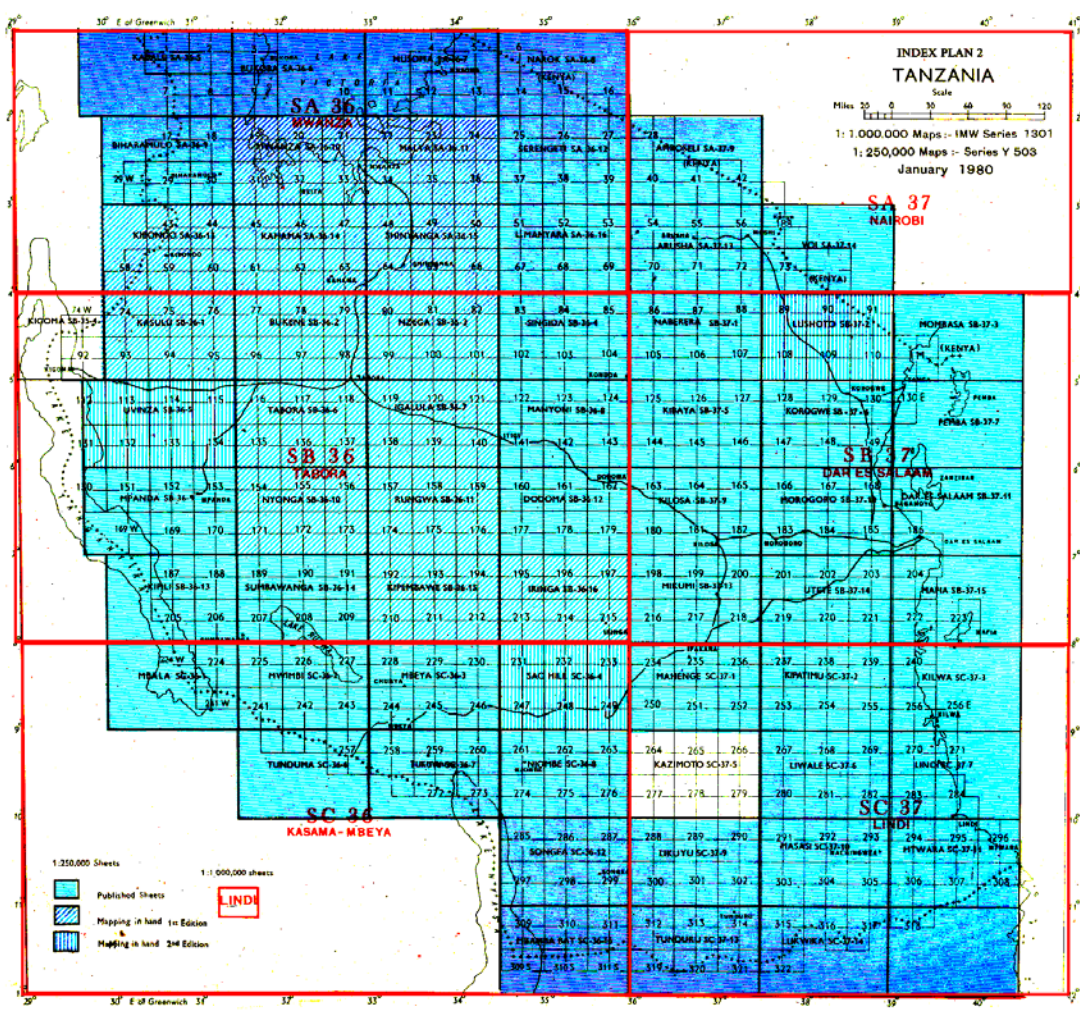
INDEX PLAN 2
TANZANIA
Scale
Miles 20 0 20 40 80 120
1: 1,000,000 Maps :- IMW Series 1301
1: 250,000 Maps :- Series Y 503
January 1980

30° E of Greenwich 31° 32° 33° 34° 35° 36° 37° 38° 39° 40° 41°

SA 36
MWANZA

SA 37
NAIROBI

SB 36
TABORA

SB 37
DAR ES SALAAM

SC 36
KASAMA - MBEYA

SC 37
LINDI

KARAGWE SA-36-5
BUKOBA SA-36-6
MUSOMA SA-36-7
NAROK SA-36-8
(KENYA)
BIHARAMULO SA-36-9
MWANZA SA-36-10
MALYA SA-36-11
SERENGETI SA-36-12
APRONELI SA-37-9
(KENYA)
KIBONDO SA-36-13
KAHAMA SA-36-14
SHINYANGA SA-36-15
LIMANTARA SA-36-16
ARUSHA SA-37-13
VOI SA-37-14
(KENYA)
KIGOMA SB-35-4
KASULU SB-36-1
BUKENE SB-36-2
NZEGA SB-36-3
SINGIDA SB-36-4
NABERERA SB-37-1
LUSHOTO SB-37-2
MOMBASA SB-37-3
(KENYA)
PEMBA
UVINZA SB-36-5
TABORA SB-36-6
ISSALULA SB-36-7
MANYONI SB-36-8
KIBAYA SB-37-5
KOROGWE SB-37-6
PEMBA SB-37-7
MPANDA SB-36-9
NYONGA SB-36-10
RUNGWA SB-36-11
DODOMA SB-36-12
KILOSA SB-37-9
MOROGORO SB-37-10
DAR ES SALAAM SB-37-11
ZANZIBAR
BAGAMOYO
KIPILI SB-36-13
SUMBAWANGA SB-36-14
KIPEMBAWE SB-36-15
IRINGA SB-36-16
MIKUMI SB-37-13
UTETE SB-37-14
MAFIA SB-37-15
MAFIA
MBALA SC-36-1
MWIMBI SC-36-2
MBEYA SC-36-3
SAO HILL SC-36-4
MAHENGE SC-37-1
KIPATIMU SC-37-2
KILWA SC-37-3
KILWA
TUNDUMA SC-36-6
TUKUYU SC-36-7
NJOMBE SC-36-8
KAZIMOTO SC-37-5
LIWALE SC-37-6
LINDI SC-37-7
SONGEA SC-36-12
DIKUYU SC-37-9
MASASI SC-37-10
MTWARA SC-37-11
MBAMBA BAY SC-36-16
TUNDURU SC-37-13
LUKWIKA SC-37-14
LINDI

KIGOMA
DODOMA
KILOSA
MOROGORO
DAR ES SALAAM
SUMBAWANGA
IRINGA
MBEYA
KAHAMA

29 W 74 W 169 W 224 W 241 W 130 E 256 E

1 2 3 4 5 6 7 8 9 10 11 12 13 14 15 16 17 18 19 20 21 22 23 24 25 26 27 28 29 30 31 32 33 34 35 36 37 38 39 40 41 42 43 44 45 46 47 48 49 50 51 52 53 54 55 56 57 58 59 60 61 62 63 64 65 66 67 68 69 70 71 72 73 74 75 76 77 78 79 80 81 82 83 84 85 86 87 88 89 90 91 92 93 94 95 96 97 98 99 100 101 102 103 104 105 106 107 108 109 110 112 113 114 115 116 117 118 119 120 121 122 123 124 125 126 127 128 129 130 131 132 133 134 135 136 137 138 139 140 141 142 143 144 145 146 147 148 149 150 151 152 153 154 155 156 157 158 159 160 161 162 163 164 165 166 167 168 169 170 171 172 173 174 175 176 177 178 179 180 181 182 183 184 185 186 187 188 189 190 191 192 193 194 195 196 197 198 199 200 201 202 203 204 205 206 207 208 209 210 211 212 213 214 215 216 217 218 219 220 221 222 223 224 225 226 227 228 229 230 231 232 233 234 235 236 237 238 239 240 241 242 243 244 245 246 247 248 249 250 251 252 253 254 255 256 257 258 259 260 261 262 263 264 265 266 267 268 269 270 271 272 273 274 275 276 277 278 279 280 281 282 283 284 285 286 287 288 289 290 291 292 293 294 295 296 297 298 299 300 301 302 303 304 305 306 307 308 309 310 311 312 313 314 315 316 317 318 319 320 321 322

1:250,000 Sheets
1:1,000,000 sheets
Published Sheets
LINDI
Mapping in hand 1st Edition
Mapping in hand 2nd Edition

29° 30° E of Greenwich 31° 32° 33° 34° 35° 36° 37° 38° 39° 40°